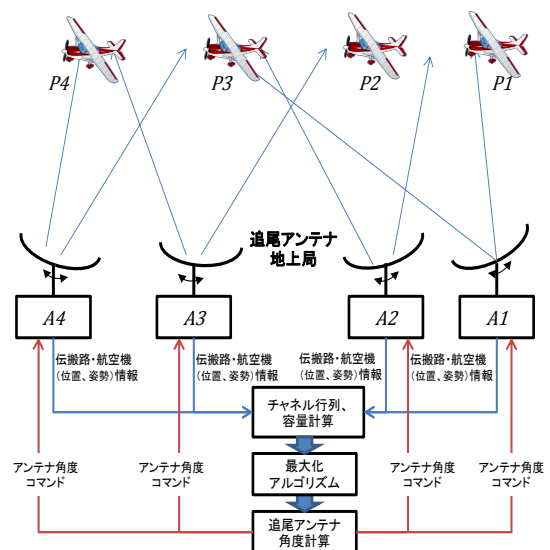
P4
P3
P2
P1

追尾アンテナ
地上局

A4
A3
A2
A1

伝搬路・航空機
(位置、姿勢)情報

伝搬路・航空機
(位置、姿勢)情報

伝搬路・航空機
(位置、姿勢)情報

伝搬路・航空機
(位置、姿勢)情報

チャネル行列、
容量計算

最大化
アルゴリズム

追尾アンテナ
角度計算

アンテナ角度
コマンド

アンテナ角度
コマンド

アンテナ角度
コマンド

アンテナ角度
コマンド